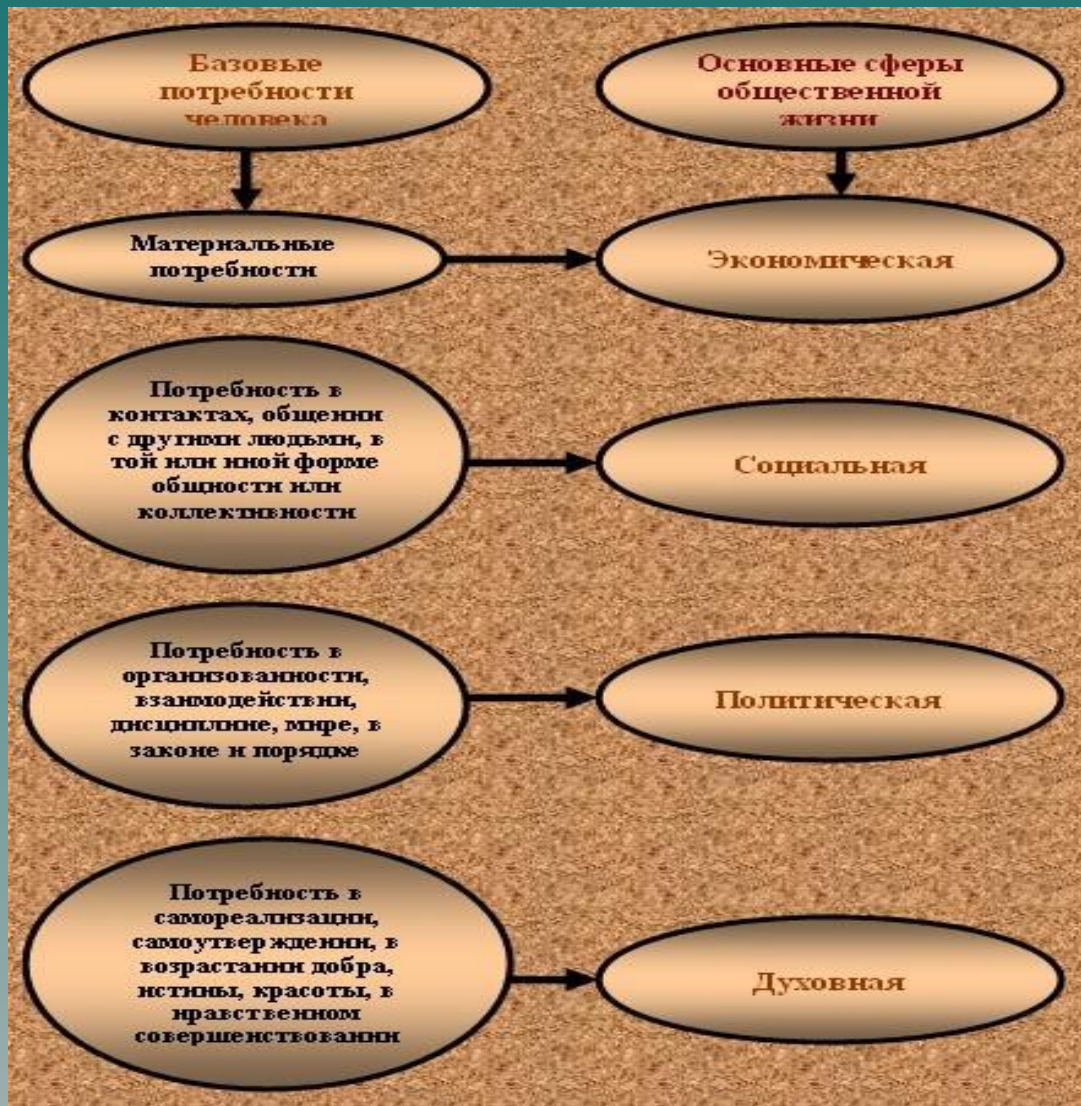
Базовые потребности человека

Основные сферы общественной жизни

Материальные потребности

Экономическая

Потребность в контактах, общении с другими людьми, в той или иной форме общности или коллективности

Социальная

Потребность в организованности, взаимодействии, дисциплине, мире, в законе и порядке

Политическая

Потребность в самореализации, самоутверждении, в возрастании добра, истины, красоты, в нравственном совершенствовании

Духовная